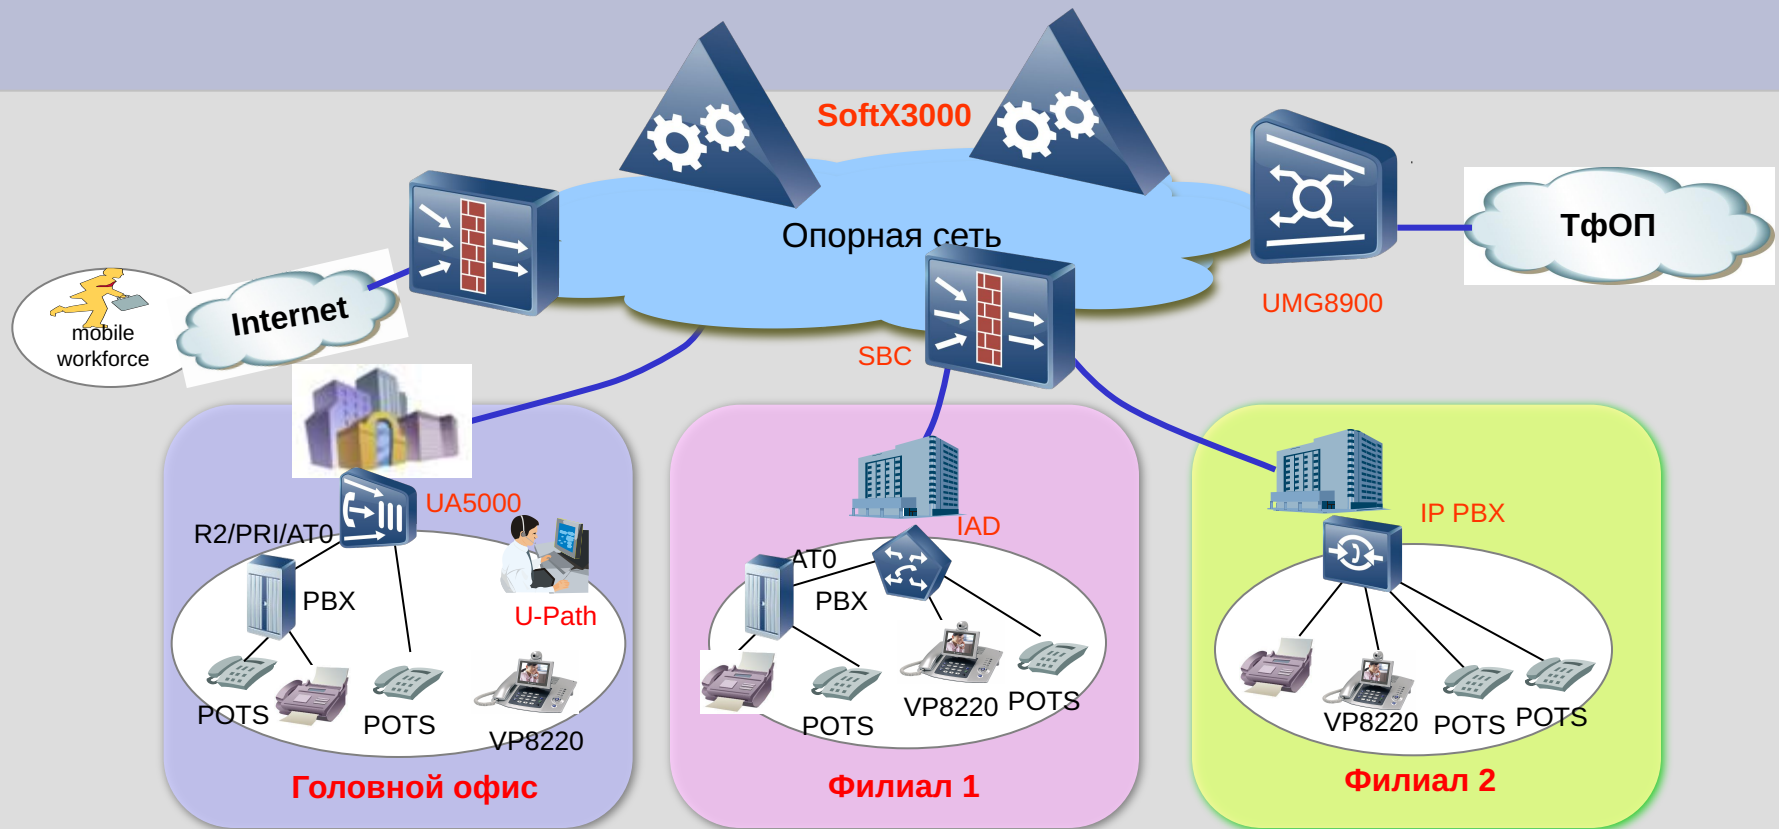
SoftX3000

Опорная сеть

ТфОП

UMG8900

mobile workforce

Internet

SBC

UA5000

R2/PRI/AT0

PBX

U-Path

POTS

POTS

VP8220

Головной офис

IAD

AT0

PBX

POTS

VP8220

POTS

Филиал 1

IP PBX

VP8220

POTS

POTS

Филиал 2